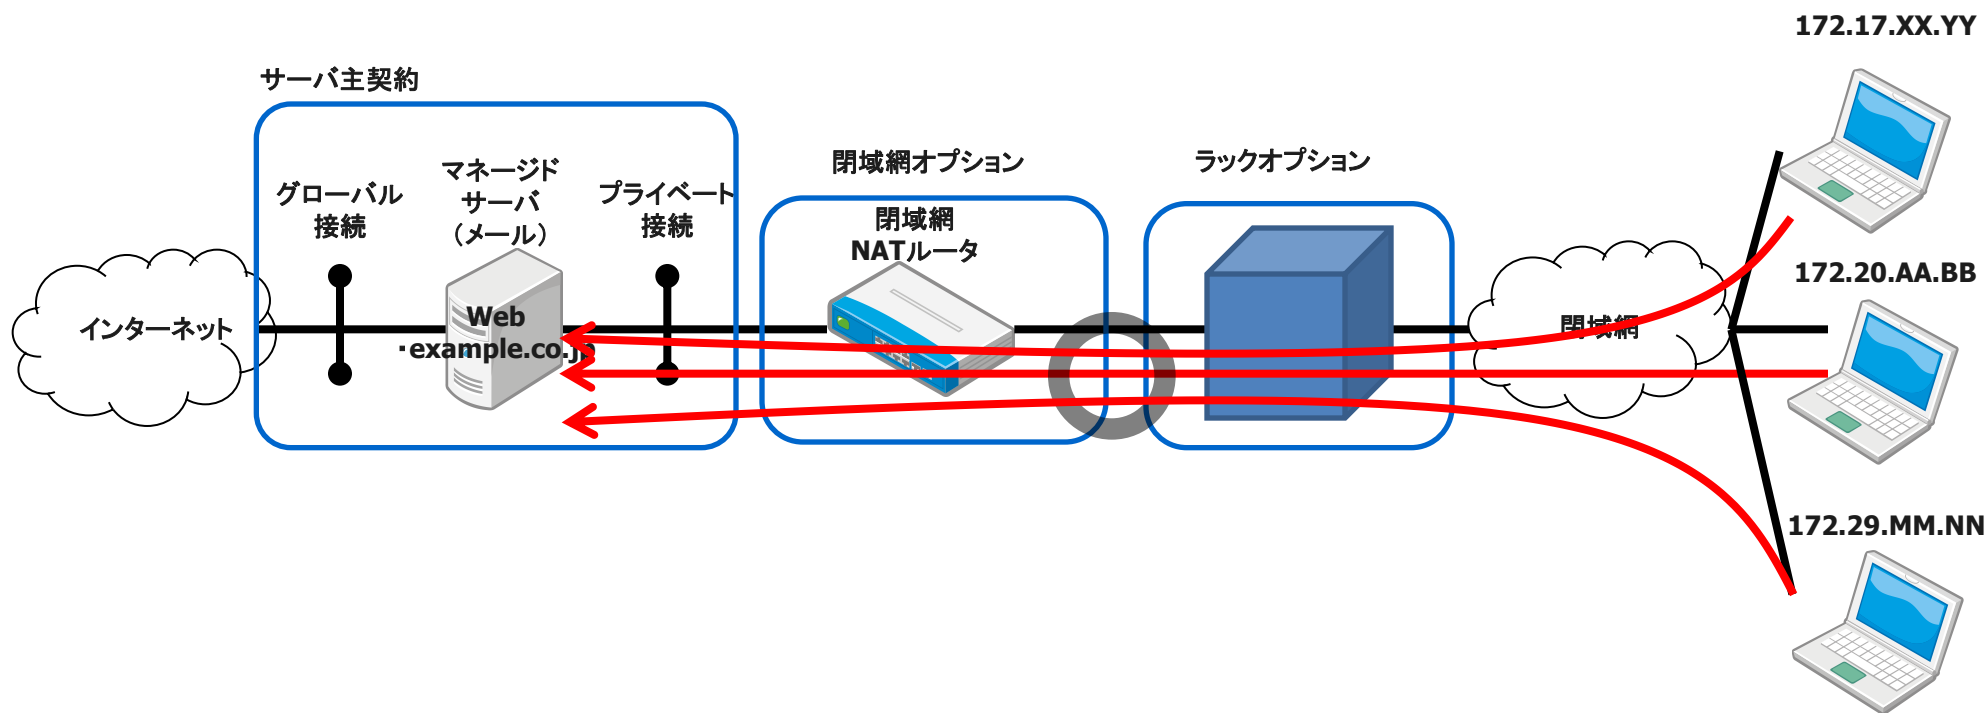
172.17.XX.YY

サーバ主契約

閉域網オプション

ラックオプション

グローバル接続

マネージドサーバ（メール）

プライベート接続

閉域網 NATルータ

172.20.AA.BB

インターネット

Web ·example.co.jp

閉域網

172.29.MM.NN